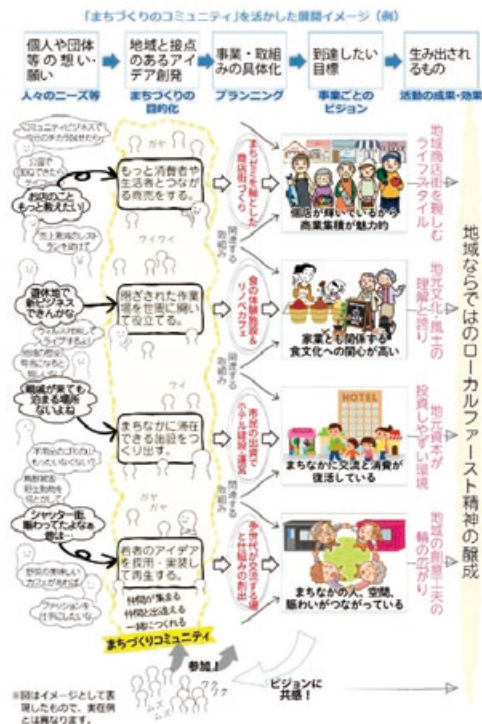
「まちづくりのコミュニティ」を活かした展開イメージ（例）

個人や団体等の想い・願い
人々のニーズ等

地域と接点のあるアイデア創発
まちづくりの目的化

事業・取組みの具体化
プランニング

到達したい目標
事業ごとのビジョン

生み出されるもの
活動の成果・効果

コミュニティビジネスで地域の活力を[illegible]
公園で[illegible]
お店のこと、もっと教えたい
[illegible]

もっと消費者や生活者とつながる商売をする。
ガヤ

まちゼミを軸とした商店街づくり

関連する取組み

個店が輝いているから商業集積が魅力的

地域商店街を楽しむライフスタイル

遊休地で新ビジネスできんかな
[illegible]
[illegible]

閉ざされた作業場を世間に開いて役立てる。
ワイワイ

食の体験施設＆リノベカフェ

関連する取組み

家業とも関係する食文化への関心が高い

地元文化・風土の理解と誇り

観光客が来ても泊まる場所ないよね
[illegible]

まちなかに滞在できる施設をつくり出す。
ワイ

市民の出資でホテル建設・運営

関連する取組み

HOTEL
まちなかに交流と消費が復活している

地元資本が投資しやすい環境

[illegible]
シャッター街、賑わってたよなぁ昔は…
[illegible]
ファッションを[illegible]

若者のアイデアを採用・実装して再生する。
ガヤ
ガヤ
仲間が集まる
仲間と出逢える
一緒につくれる

多世代が交流する場と仕組みの創出

関連する取組み

まちなかの人、空間、賑わいがつながっている

地域の創意工夫の輪の広がり

地域ならではのローカルファースト精神の醸成

まちづくりコミュニティ

参加！
ワク
ワク
ムズ
ムズ

ビジョンに共感！

※図はイメージとして表現したもので、実在例とは異なります。